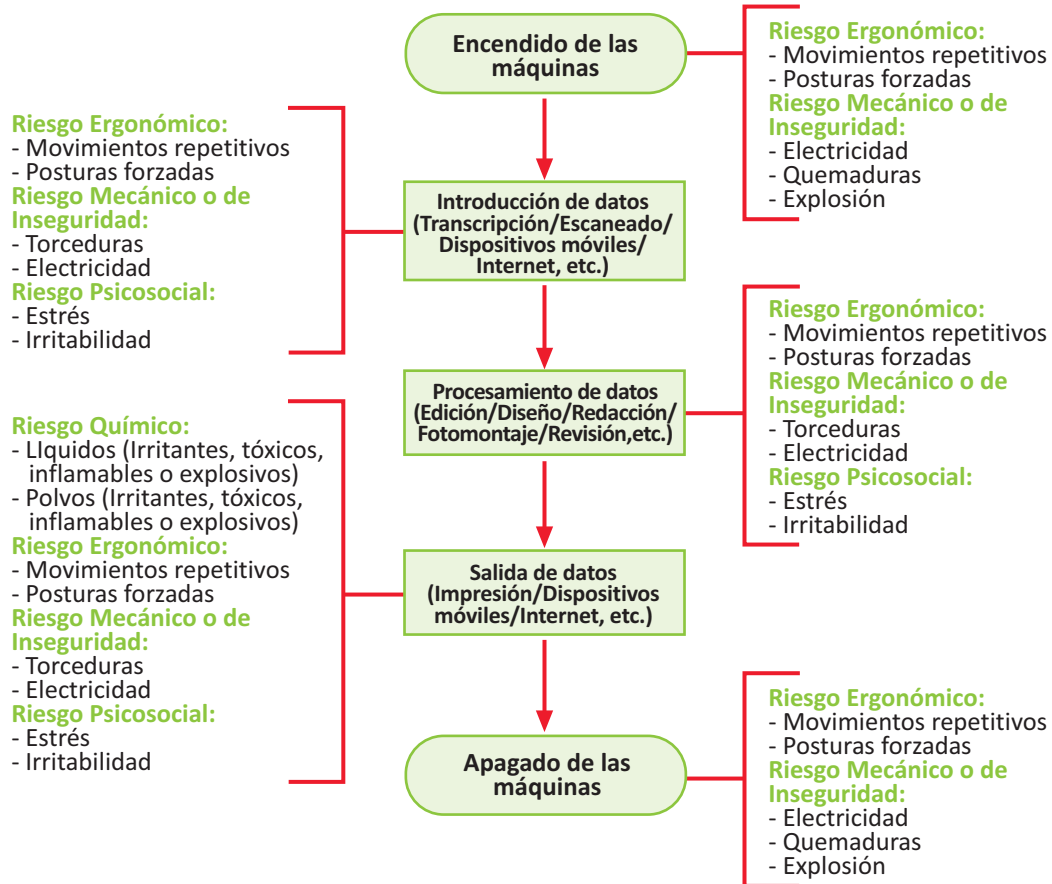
Encendido de las máquinas

Riesgo Ergonómico:
- Movimientos repetitivos
- Posturas forzadas
Riesgo Mecánico o de Inseguridad:
- Electricidad
- Quemaduras
- Explosión

Introducción de datos (Transcripción/Escaneado/ Dispositivos móviles/ Internet, etc.)

Riesgo Ergonómico:
- Movimientos repetitivos
- Posturas forzadas
Riesgo Mecánico o de Inseguridad:
- Torceduras
- Electricidad
Riesgo Psicosocial:
- Estrés
- Irritabilidad

Procesamiento de datos (Edición/Diseño/Redacción/ Fotomontaje/Revisión,etc.)

Riesgo Ergonómico:
- Movimientos repetitivos
- Posturas forzadas
Riesgo Mecánico o de Inseguridad:
- Torceduras
- Electricidad
Riesgo Psicosocial:
- Estrés
- Irritabilidad

Salida de datos (Impresión/Dispositivos móviles/Internet, etc.)

Riesgo Químico:
- LIquidos (Irritantes, tóxicos, inflamables o explosivos)
- Polvos (Irritantes, tóxicos, inflamables o explosivos)
Riesgo Ergonómico:
- Movimientos repetitivos
- Posturas forzadas
Riesgo Mecánico o de Inseguridad:
- Torceduras
- Electricidad
Riesgo Psicosocial:
- Estrés
- Irritabilidad

Apagado de las máquinas

Riesgo Ergonómico:
- Movimientos repetitivos
- Posturas forzadas
Riesgo Mecánico o de Inseguridad:
- Electricidad
- Quemaduras
- Explosión